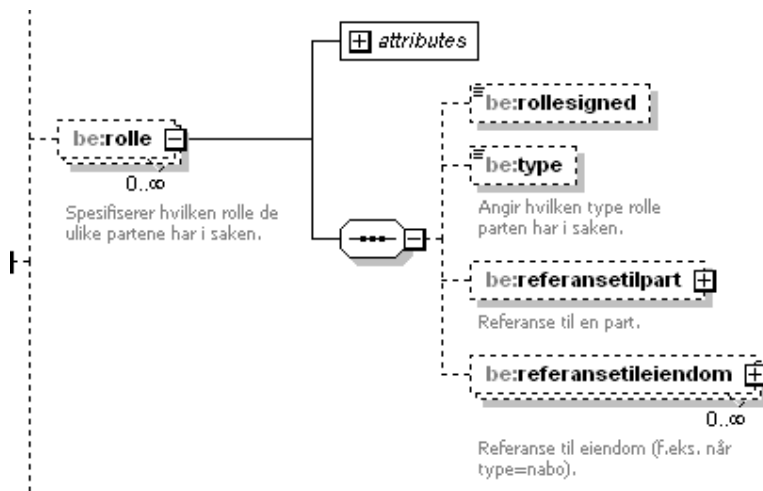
attributes

be:rolle

0..∞

Spesifiserer hvilken rolle de ulike partene har i saken.

be:rollesigned

be:type

Angir hvilken type rolle parten har i saken.

be:referansetilpart

Referanse til en part.

be:referansetileiendom

0..∞

Referanse til eiendom (f.eks. når type=nabo).